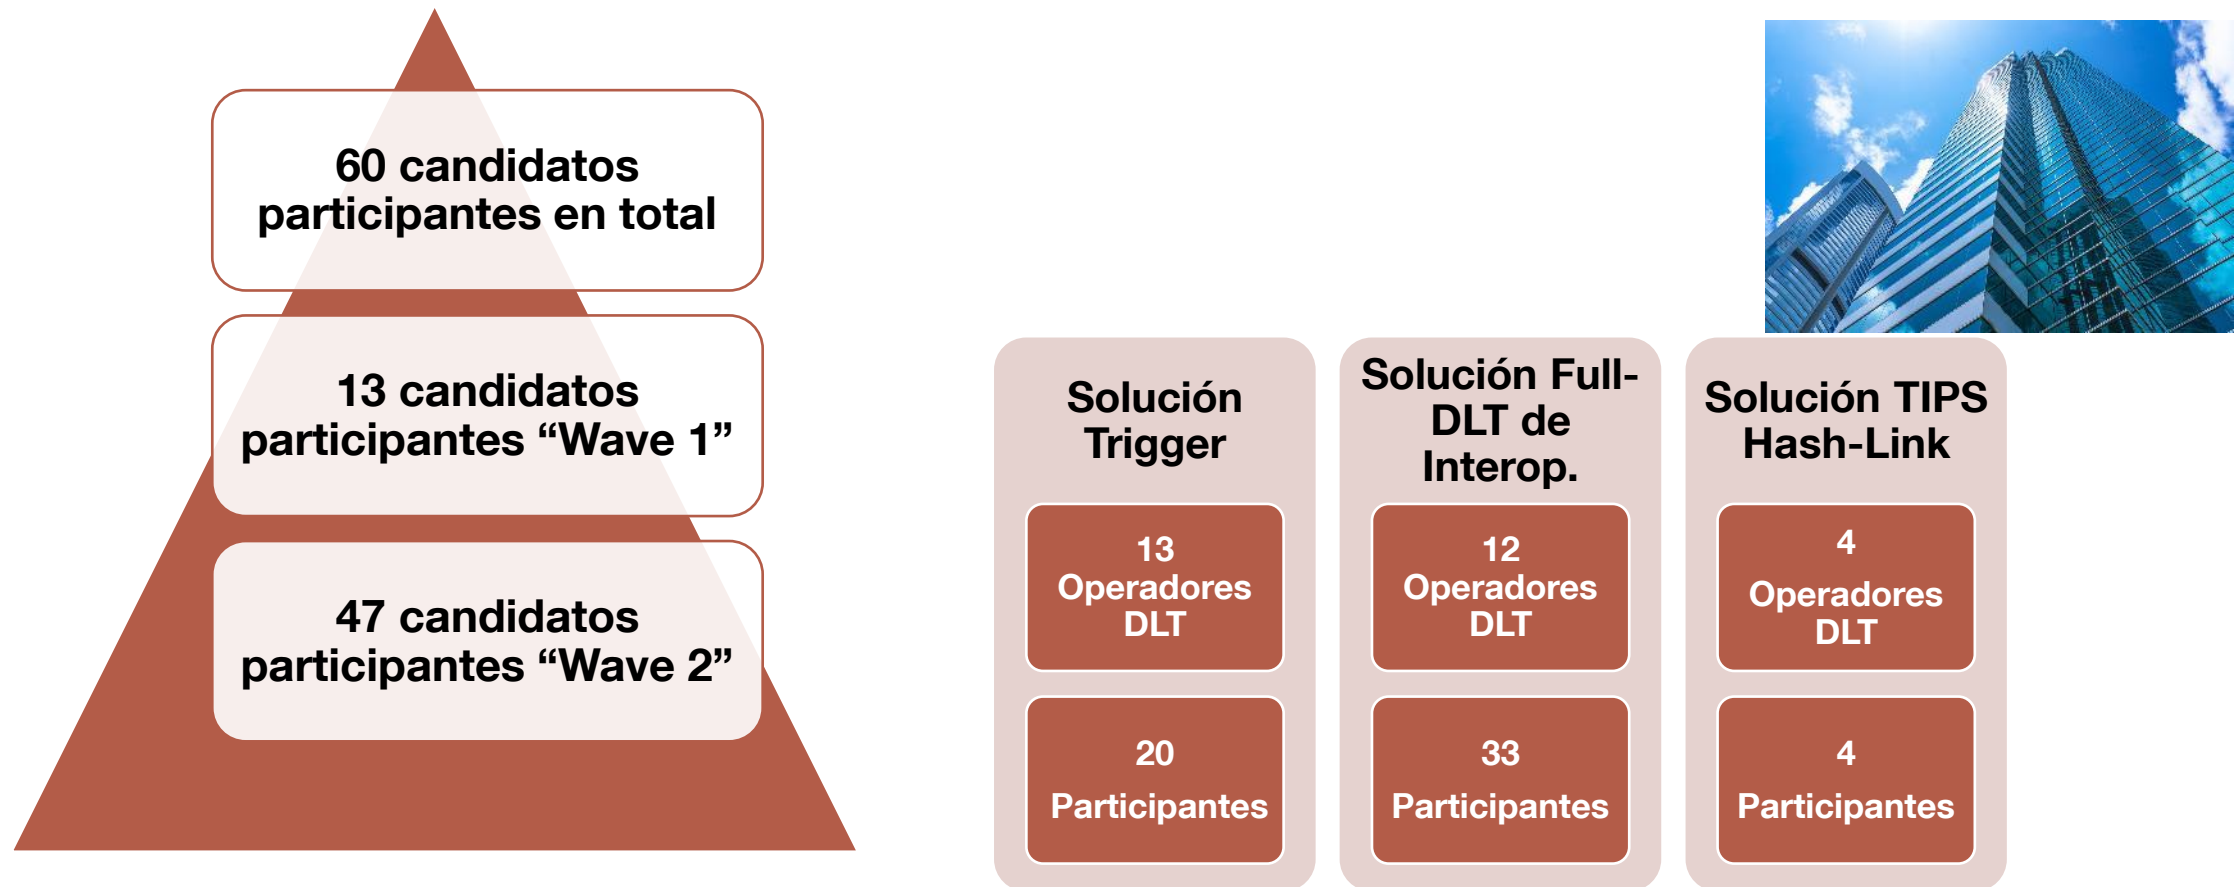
60 candidatos participantes en total

13 candidatos participantes “Wave 1”

47 candidatos participantes “Wave 2”

Solución Trigger

13 Operadores DLT

20 Participantes

Solución Full-DLT de Interop.

12 Operadores DLT

33 Participantes

Solución TIPS Hash-Link

4 Operadores DLT

4 Participantes